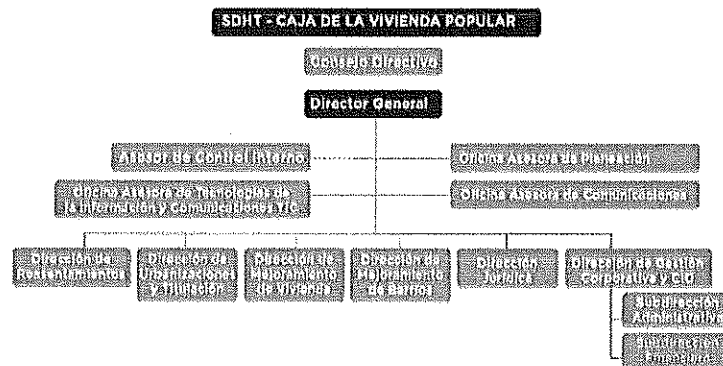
SDHT - CAJA DE LA VIVIENDA POPULAR

Consejo Directivo

Director General

Asesor de Control Interno

Oficina Asesora de Planeación

Oficina Asesora de Tecnologías de la Información y Comunicaciones TIC

Oficina Asesora de Comunicaciones

Dirección de Reasentamientos

Dirección de Urbanizaciones y Titulación

Dirección de Mejoramiento de Vivienda

Dirección de Mejoramiento de Barrios

Dirección Jurídica

Dirección de Gestión Corporativa y CID

Subdirección Administrativa

Subdirección Financiera